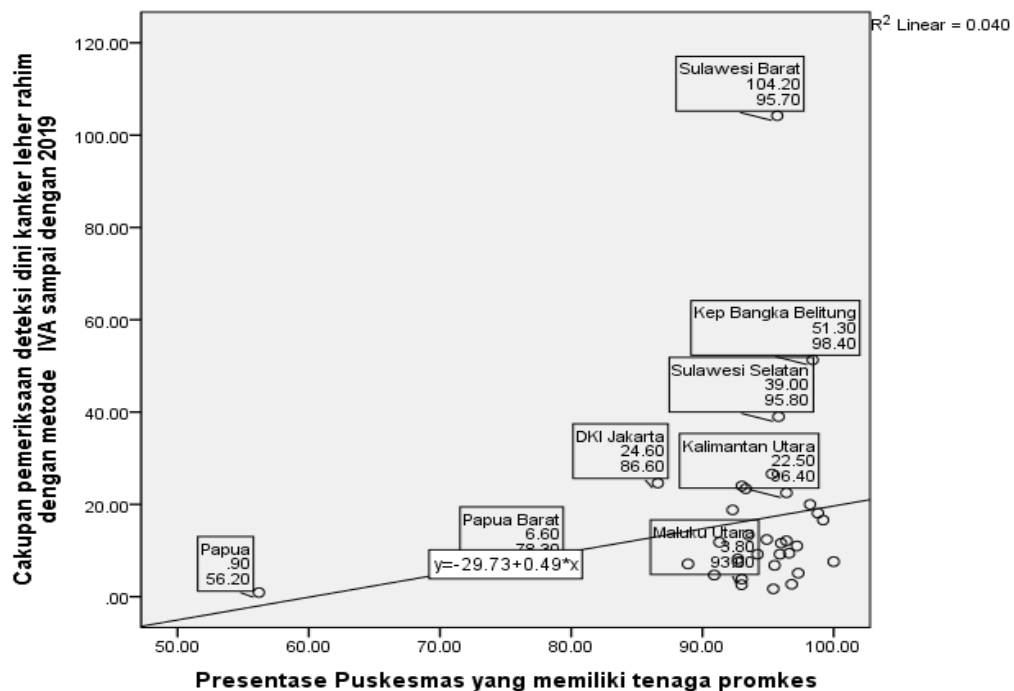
R$^2$ Linear = 0.040

Cakupan pemeriksaan deteksi dini kanker leher rahim dengan metode IVA sampai dengan 2019

120.00
100.00
80.00
60.00
40.00
20.00
.00

Sulawesi Barat
104.20
95.70

Kep Bangka Belitung
51.30
98.40

Sulawesi Selatan
39.00
95.80

DKI Jakarta
24.60
86.60

Kalimantan Utara
22.50
96.40

Papua Barat
6.60
78.30

Maluku Utara
3.80
93.00

Papua
.90
56.20

y=-29.73+0.49*x

50.00
60.00
70.00
80.00
90.00
100.00

Presentase Puskesmas yang memiliki tenaga promkes